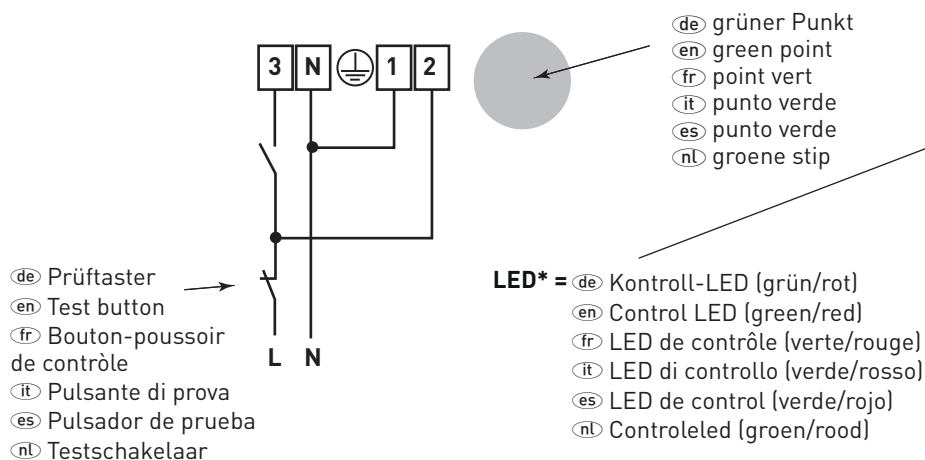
3 N 1 2

de grüner Punkt
en green point
fr point vert
it punto verde
es punto verde
nl groene stip

de Prüftaster
en Test button
fr Bouton-poussoir de contròle
it Pulsante di prova
es Pulsador de prueba
nl Testschakelaar

L N

LED* = de Kontroll-LED (grün/rot)
en Control LED (green/red)
fr LED de contrôle (verte/rouge)
it LED di controllo (verde/rosso)
es LED de control (verde/rojo)
nl Controleled (groen/rood)